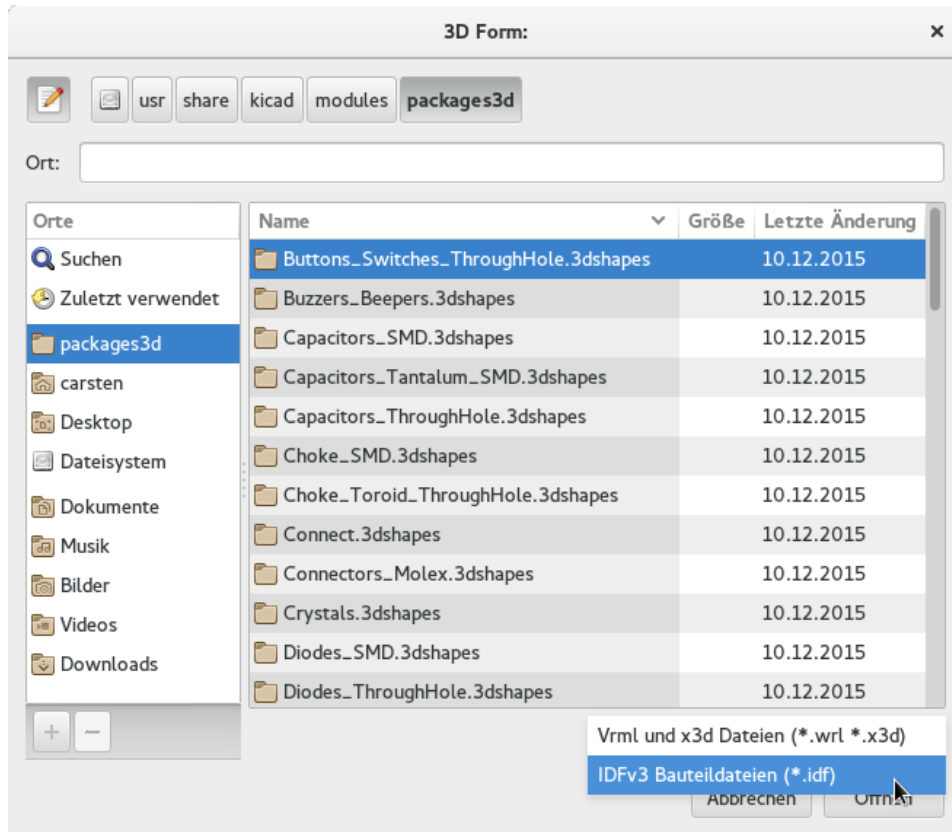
3D Form:

×

usr share kicad modules packages3d

Ort:

Orte

Suchen
Zuletzt verwendet
packages3d
carsten
Desktop
Dateisystem
Dokumente
Musik
Bilder
Videos
Downloads

+ —

| Name | Größe | Letzte Änderung |
|---|---|---|
| Buttons_Switches_ThroughHole.3dshapes | | 10.12.2015 |
| Buzzers_Beepers.3dshapes | | 10.12.2015 |
| Capacitors_SMD.3dshapes | | 10.12.2015 |
| Capacitors_Tantalum_SMD.3dshapes | | 10.12.2015 |
| Capacitors_ThroughHole.3dshapes | | 10.12.2015 |
| Choke_SMD.3dshapes | | 10.12.2015 |
| Choke_Toroid_ThroughHole.3dshapes | | 10.12.2015 |
| Connect.3dshapes | | 10.12.2015 |
| Connectors_Molex.3dshapes | | 10.12.2015 |
| Crystals.3dshapes | | 10.12.2015 |
| Diodes_SMD.3dshapes | | 10.12.2015 |
| Diodes_ThroughHole.3dshapes | | 10.12.2015 |

Vrml und x3d Dateien (*.wrl *.x3d)
IDFv3 Bauteildateien (*.idf)

Abbrechen Öffn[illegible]